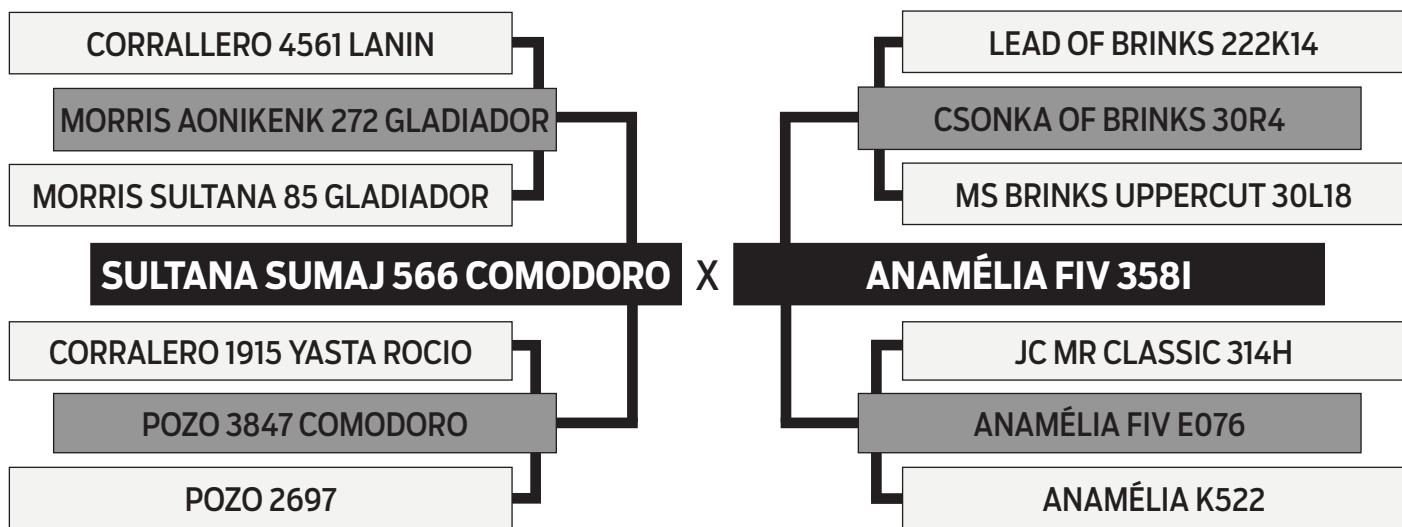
CORRALLERO 4561 LANIN

MORRIS AONIKENK 272 GLADIADOR

MORRIS SULTANA 85 GLADIADOR

SULTANA SUMAJ 566 COMODORO

CORRALERO 1915 YASTA ROCIO

POZO 3847 COMODORO

POZO 2697

X

LEAD OF BRINKS 222K14

CSONKA OF BRINKS 30R4

MS BRINKS UPPERCUT 30L18

ANAMÉLIA FIV 358I

JC MR CLASSIC 314H

ANAMÉLIA FIV E076

ANAMÉLIA K522